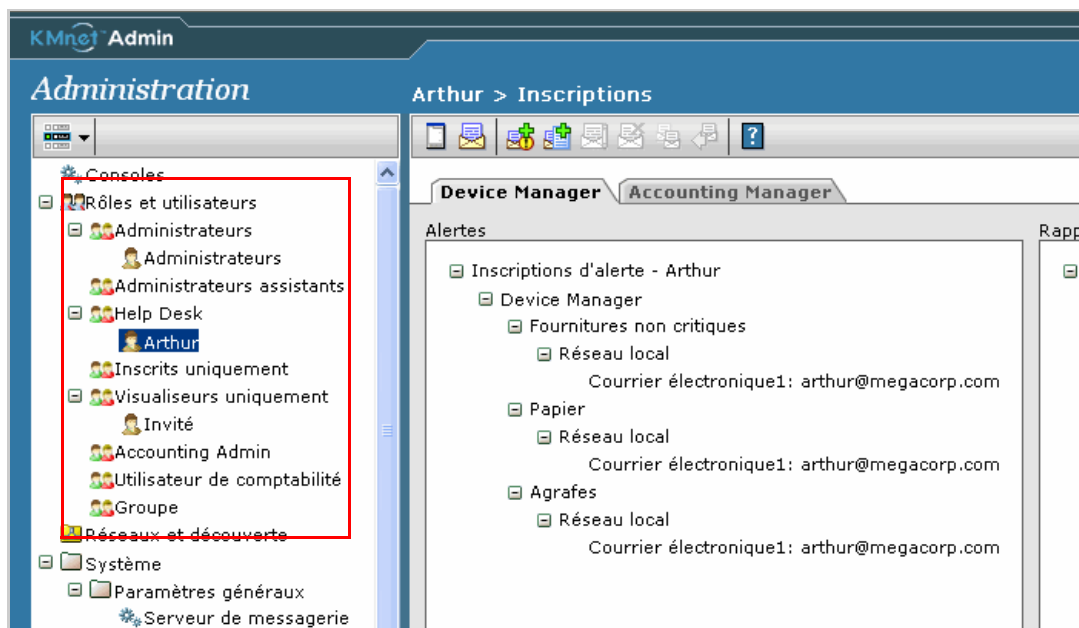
KMnet Admin

Administration

Consoles
Rôles et utilisateurs
Administrateurs
Administrateurs
Administrateurs assistants
Help Desk
Arthur
Inscrits uniquement
Visualiseurs uniquement
Invité
Accounting Admin
Utilisateur de comptabilité
Groupe
Réseaux et découverte
Système
Paramètres généraux
Serveur de messagerie

Arthur > Inscriptions

Device Manager
Accounting Manager

Alertes

Rapp

Inscriptions d'alerte - Arthur
Device Manager
Fournitures non critiques
Réseau local
Courrier électronique1: arthur@megacorp.com
Papier
Réseau local
Courrier électronique1: arthur@megacorp.com
Agrafes
Réseau local
Courrier électronique1: arthur@megacorp.com